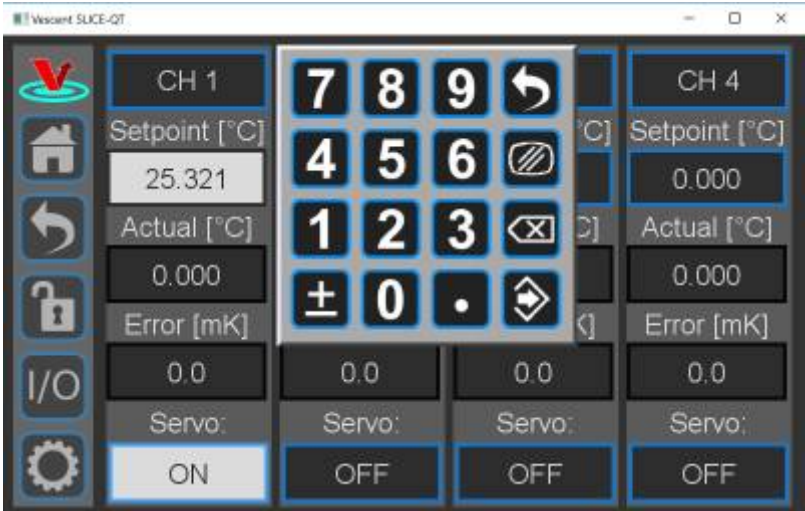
Vescent SLICE-QT

CH 1
Setpoint [°C]
25.321
Actual [°C]
0.000
Error [mK]
0.0
Servo:
ON

7 8 9
4 5 6
1 2 3
± 0 .

°C]
°C]
K]
0.0
Servo:
OFF

0.0
Servo:
OFF

CH 4
Setpoint [°C]
0.000
Actual [°C]
0.000
Error [mK]
0.0
Servo:
OFF

I/O